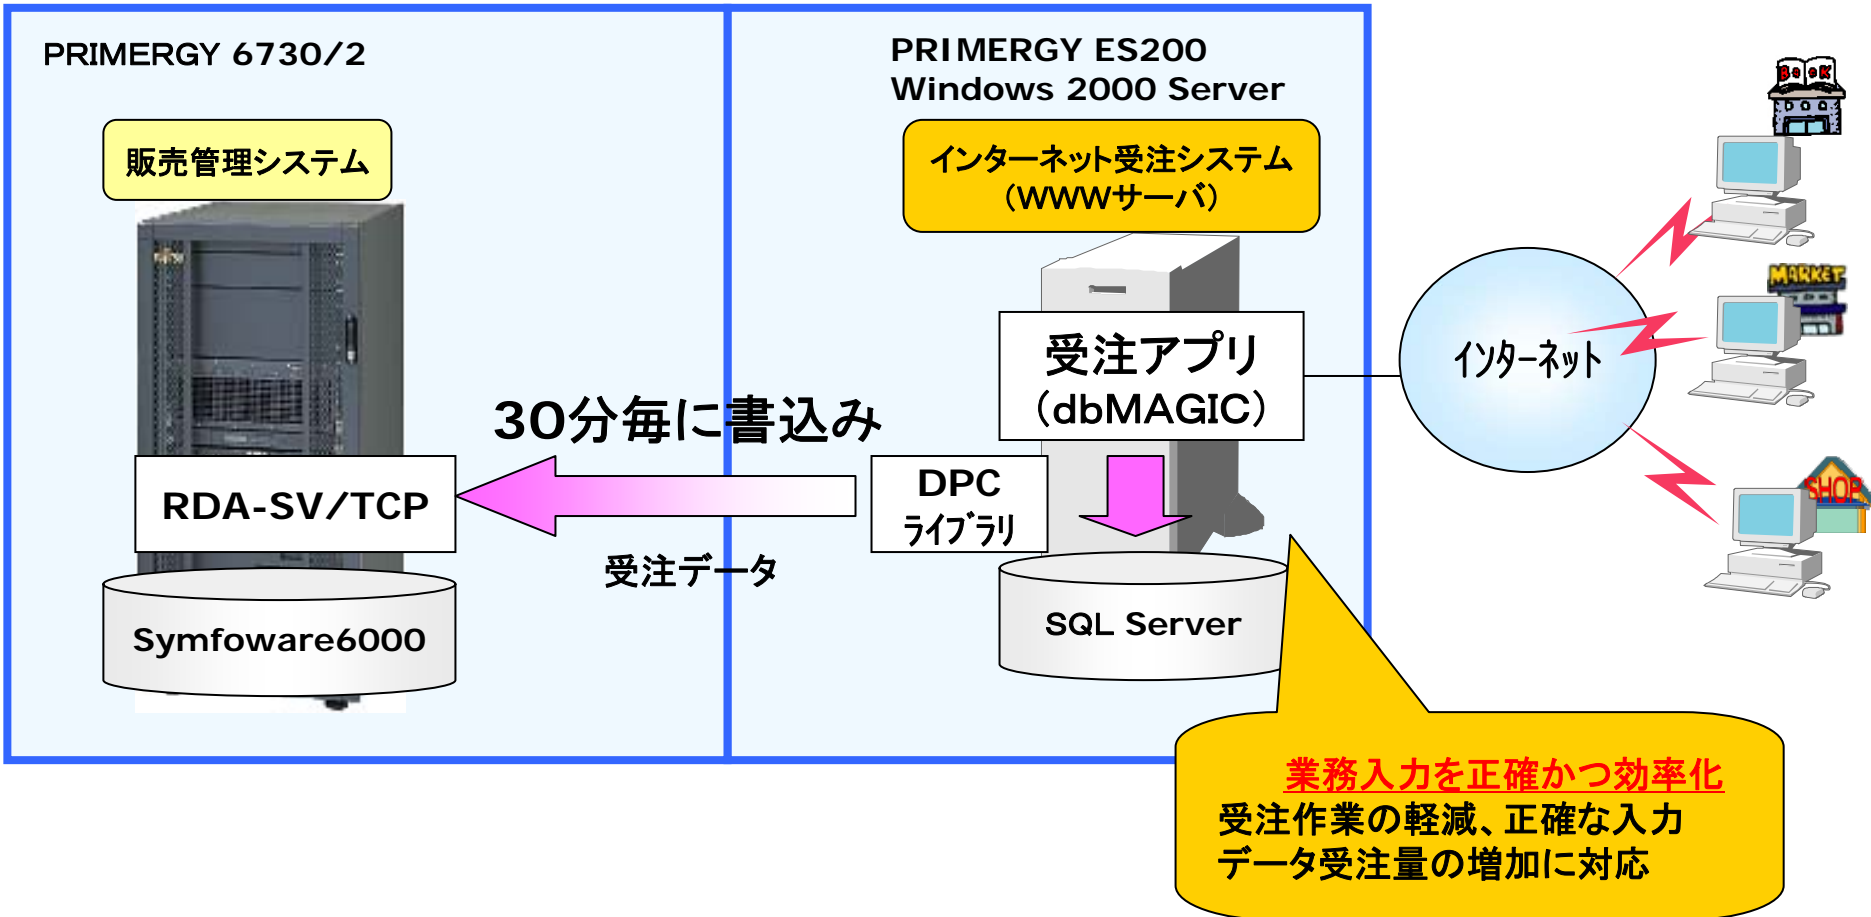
PRIMERGY 6730/2

販売管理システム

RDA-SV/TCP

Symfoware6000

30分毎に書込み

受注データ

PRIMERGY ES200
Windows 2000 Server

インターネット受注システム
（WWWサーバ）

受注アプリ
（dbMAGIC）

DPC
ライブラリ

SQL Server

インターネット

BOOK

MARKET

SHOP

業務入力を正確かつ効率化
受注作業の軽減、正確な入力
データ受注量の増加に対応